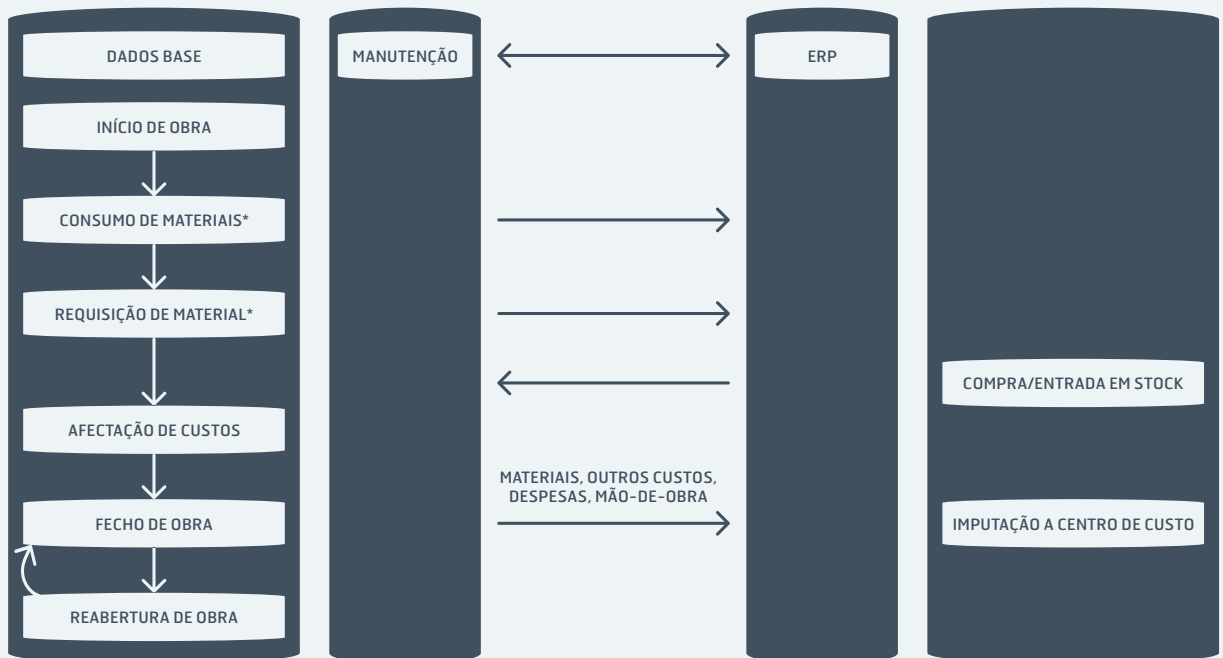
DADOS BASE

INÍCIO DE OBRA

CONSUMO DE MATERIAIS*

REQUISIÇÃO DE MATERIAL*

AFECTAÇÃO DE CUSTOS

FECHO DE OBRA

REABERTURA DE OBRA

MANUTENÇÃO

MATERIAIS, OUTROS CUSTOS, DESPESAS, MÃO-DE-OBRA

ERP

COMPRA/ENTRADA EM STOCK

IMPUTAÇÃO A CENTRO DE CUSTO